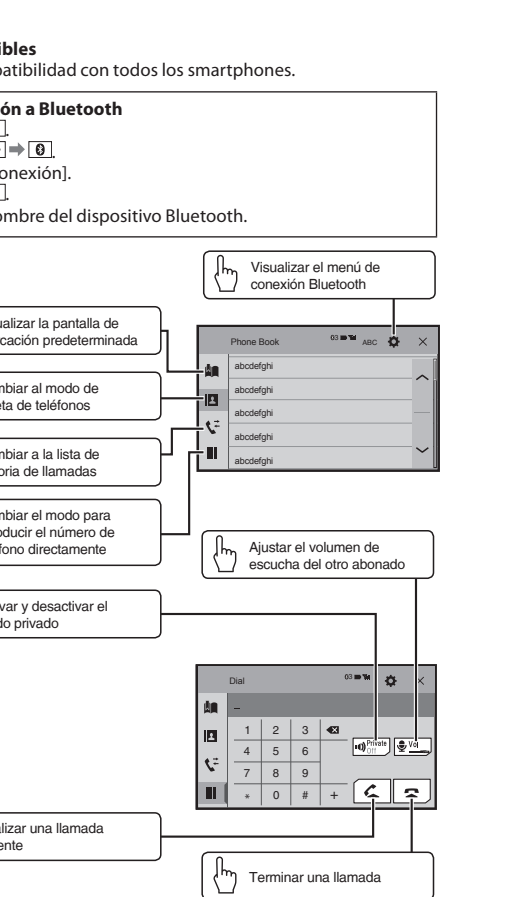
ibles
patibilidad con todos los smartphones.

ón a Bluetooth
].
] ➡ [ ].
onexión].
].
ombre del dispositivo Bluetooth.

Visualizar el menú de conexión Bluetooth

ualizar la pantalla de
cación predeterminada

mbiar al modo de
eta de teléfonos

mbiar a la lista de
ria de llamadas

mbiar el modo para
oducir el número de
éfono directamente

Phone Book
ABC
abcdefghi
abcdefghi
abcdefghi
abcdefghi
abcdefghi

Ajustar el volumen de escucha del otro abonado

var y desactivar el
do privado

Dial
–
| 1 | 2 | 3 |
|---|---|---|
| 4 | 5 | 6 |
| 7 | 8 | 9 |
| * | 0 | # |
+
Private Off
Vol

lizar una llamada
ente

Terminar una llamada